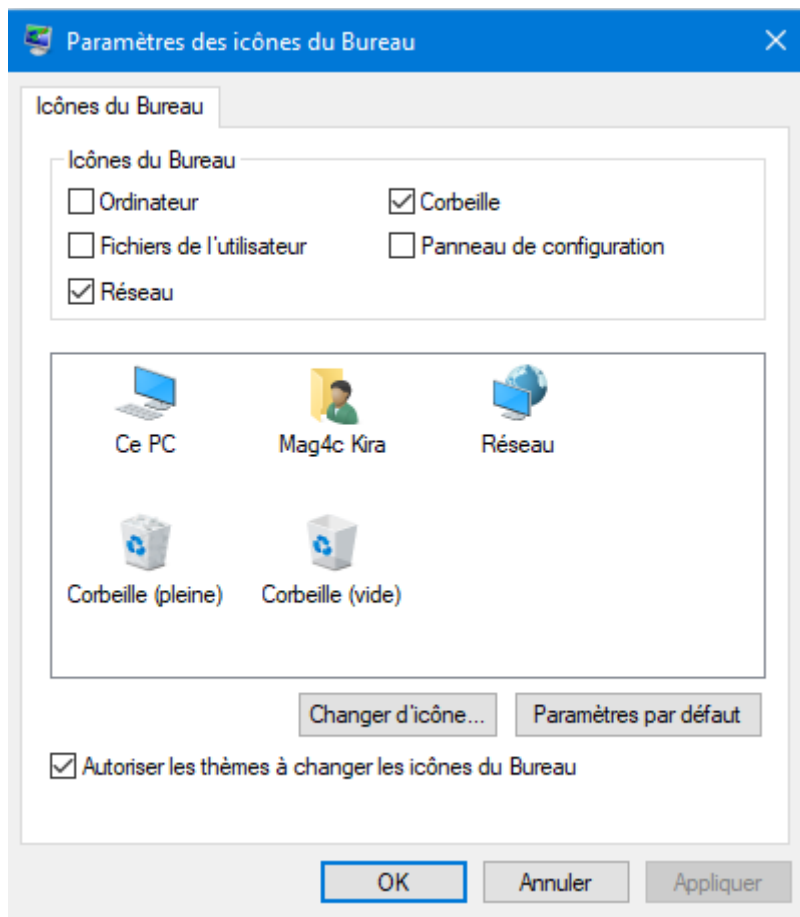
Paramètres des icônes du Bureau

Icônes du Bureau

Icônes du Bureau

Ordinateur

Corbeille

Fichiers de l'utilisateur

Panneau de configuration

Réseau

Ce PC

Mag4c Kira

Réseau

Corbeille (pleine)

Corbeille (vide)

Changer d'icône...

Paramètres par défaut

Autoriser les thèmes à changer les icônes du Bureau

OK

Annuler

Appliquer